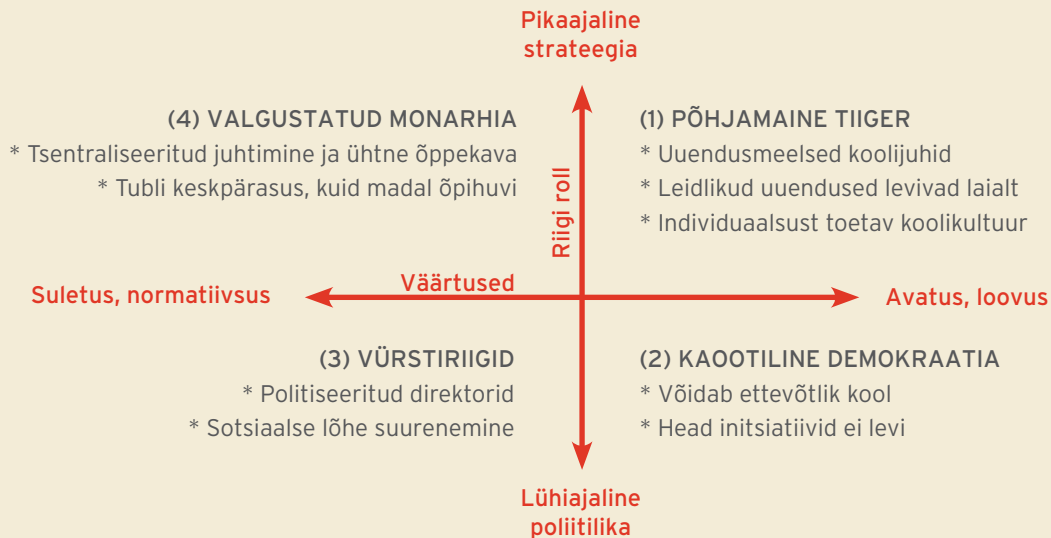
Pikaajaline strateegia

(4) VALGUSTATUD MONARHIA
* Tsentraliseeritud juhtimine ja ühtne õppekava
* Tubli keskpärasus, kuid madal õpihuvi

Riigi roll

(1) PÕHJAMAINE TIIGER
* Uuendusmeelsed koolijuhid
* Leidlikud uuendused levivad laialt
* Individuaalsust toetav koolikultuur

Suletus, normatiivsus

Väärtused

Avatus, loovus

(3) VÜRSTIRIIGID
* Politiseeritud direktorid
* Sotsiaalse lõhe suurenemine

(2) KAOOTILINE DEMOKRAATIA
* Võidab ettevõtlik kool
* Head initsiatiivid ei levi

Lühiajaline poliitilika